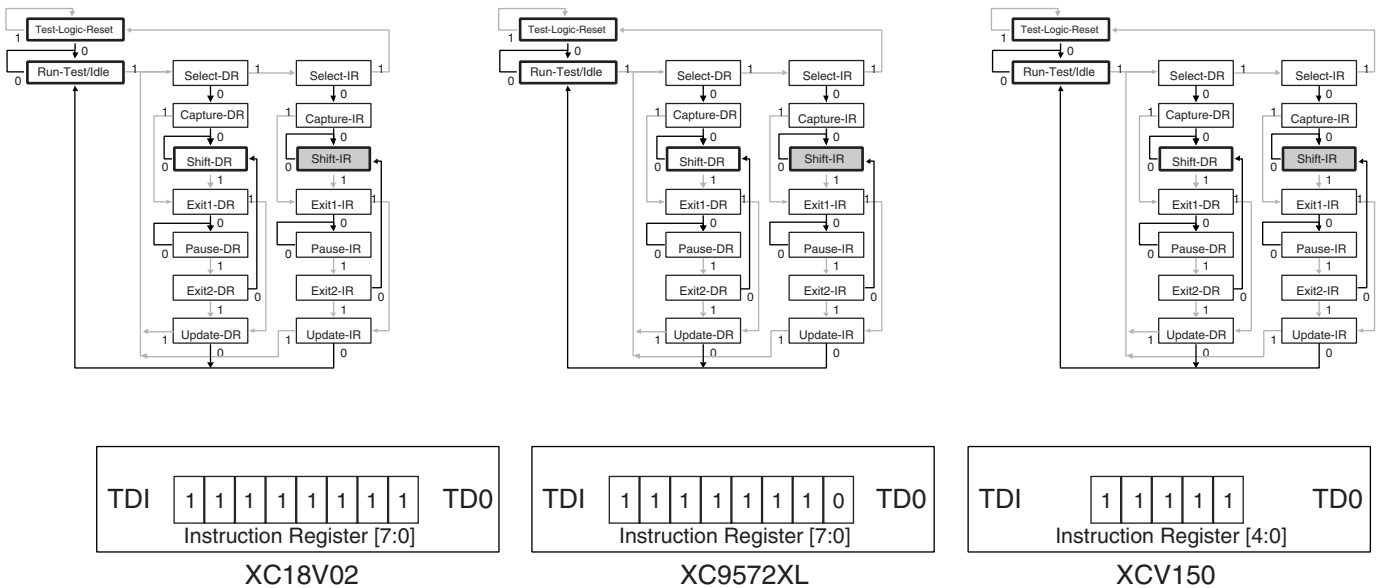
Test-Logic-Reset
1
0
Run-Test/Idle
0
1
Select-DR
1
Select-IR
1
0
0
1
Capture-DR
1
Capture-IR
0
0
Shift-DR
0
Shift-IR
0
1
1
Exit1-DR
1
Exit1-IR
1
0
0
Pause-DR
0
Pause-IR
0
1
1
Exit2-DR
0
Exit2-IR
0
1
1
1
Update-DR
1
Update-IR
0
0

Test-Logic-Reset
1
0
Run-Test/Idle
0
1
Select-DR
1
Select-IR
1
0
0
1
Capture-DR
1
Capture-IR
0
0
Shift-DR
0
Shift-IR
0
1
1
Exit1-DR
1
Exit1-IR
1
0
0
Pause-DR
0
Pause-IR
0
1
1
Exit2-DR
0
Exit2-IR
0
1
1
1
Update-DR
1
Update-IR
0
0

Test-Logic-Reset
1
0
Run-Test/Idle
0
1
Select-DR
1
Select-IR
1
0
0
1
Capture-DR
1
Capture-IR
0
0
Shift-DR
0
Shift-IR
0
1
1
Exit1-DR
1
Exit1-IR
1
0
0
Pause-DR
0
Pause-IR
0
1
1
Exit2-DR
0
Exit2-IR
0
1
1
1
Update-DR
1
Update-IR
0
0

TDI 1 1 1 1 1 1 1 1 TD0
Instruction Register [7:0]
XC18V02

TDI 1 1 1 1 1 1 1 0 TD0
Instruction Register [7:0]
XC9572XL

TDI 1 1 1 1 1 TD0
Instruction Register [4:0]
XCV150